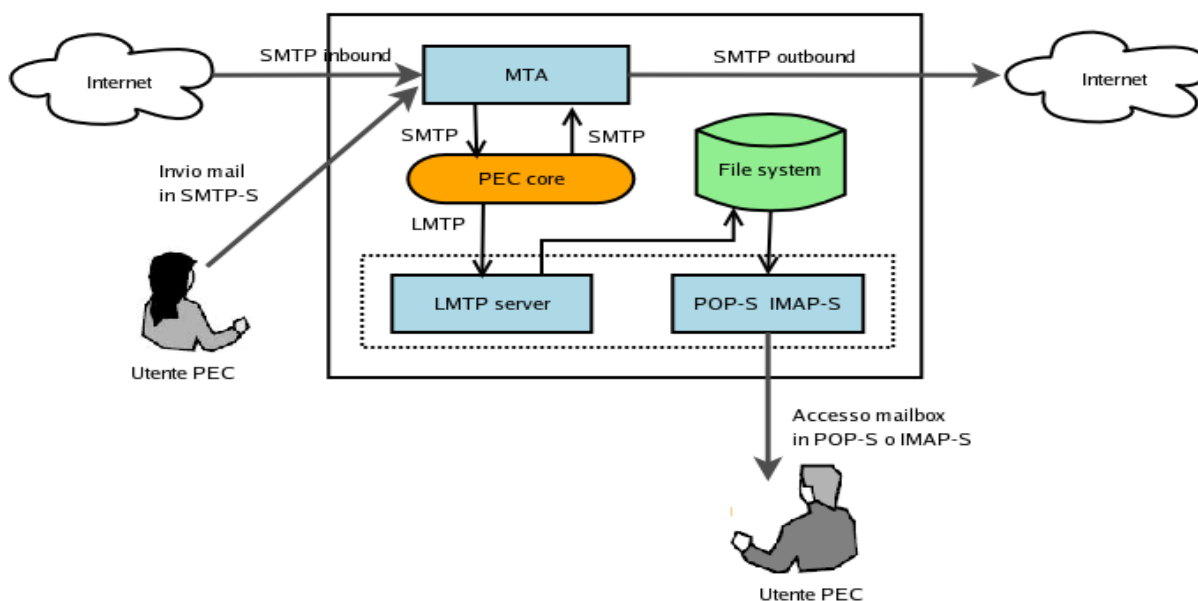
Internet

SMTP inbound

MTA

SMTP outbound

Internet

SMTP

SMTP

Invio mail
in SMTP-S

PEC core

File system

LMTP

LMTP server

POP-S IMAP-S

Utente PEC

Accesso mailbox
in POP-S o IMAP-S

Utente PEC